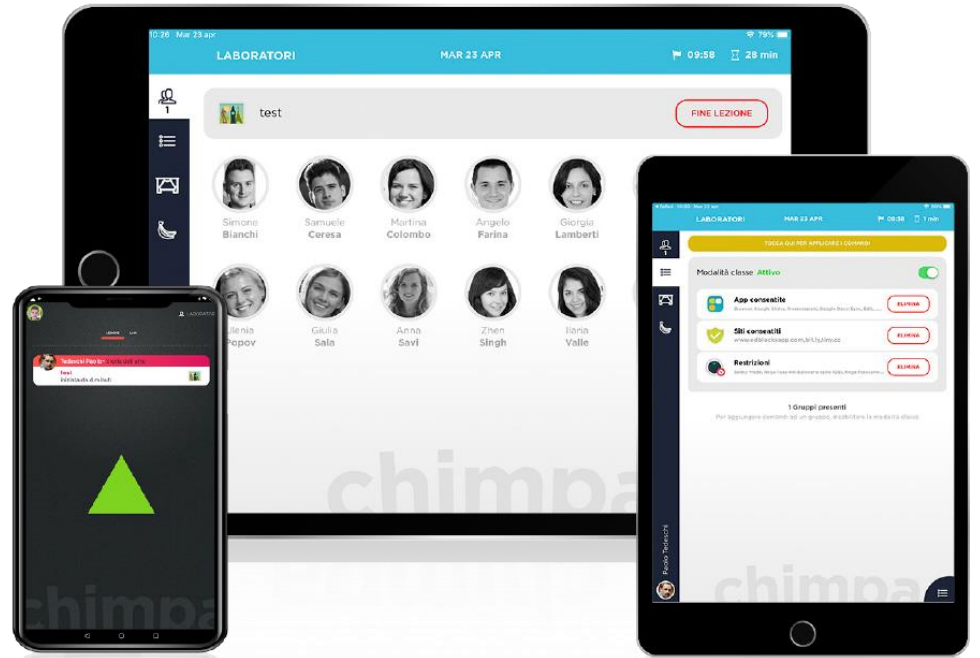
10:26 Mar 23 apr
79%
LABORATORI
MAR 23 APR
09:58
28 min
1
test
FINE LEZIONE
Simone Bianchi
Samuele Ceresa
Martina Colombo
Angelo Farina
Giorgia Lamberti
Ilenia Popov
Giulia Sala
Anna Savi
Zhen Singh
Ilaria Valle
chimpa

LABORATORI
Tedeschi Paolo
test
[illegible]
chimpa

LABORATORI
MAR 23 APR
09:58
1 min
TOCCA QUI PER APPLICARE I COMANDI
Modalità classe Attivo
App consentite
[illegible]
ELIMINA
Siti consentiti
www.edblockapp.com,bit.ly,tinyurl.com
ELIMINA
Restrizioni
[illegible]
ELIMINA
1 Gruppi presenti
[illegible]
Paolo Tedeschi
chimpa